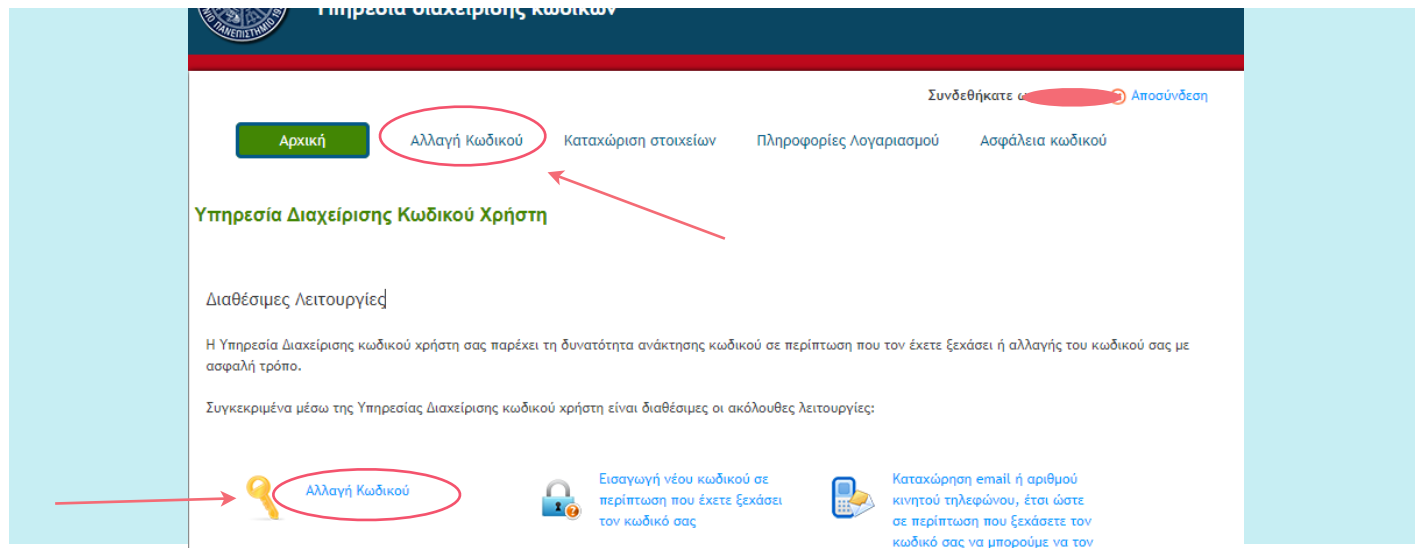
Υπηρεσία Διαχείρισης κωδικών

Συνδεθήκατε ως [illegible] Αποσύνδεση

Αρχική
Αλλαγή Κωδικού
Καταχώριση στοιχείων
Πληροφορίες Λογαριασμού
Ασφάλεια κωδικού

Υπηρεσία Διαχείρισης Κωδικού Χρήστη

Διαθέσιμες Λειτουργίες

Η Υπηρεσία Διαχείρισης κωδικού χρήστη σας παρέχει τη δυνατότητα ανάκτησης κωδικού σε περίπτωση που τον έχετε ξεχάσει ή αλλαγής του κωδικού σας με ασφαλή τρόπο.

Συγκεκριμένα μέσω της Υπηρεσίας Διαχείρισης κωδικού χρήστη είναι διαθέσιμες οι ακόλουθες λειτουργίες:

Αλλαγή Κωδικού

Εισαγωγή νέου κωδικού σε περίπτωση που έχετε ξεχάσει τον κωδικό σας

Καταχώρηση email ή αριθμού κινητού τηλεφώνου, έτσι ώστε σε περίπτωση που ξεχάσετε τον κωδικό σας να μπορούμε να τον